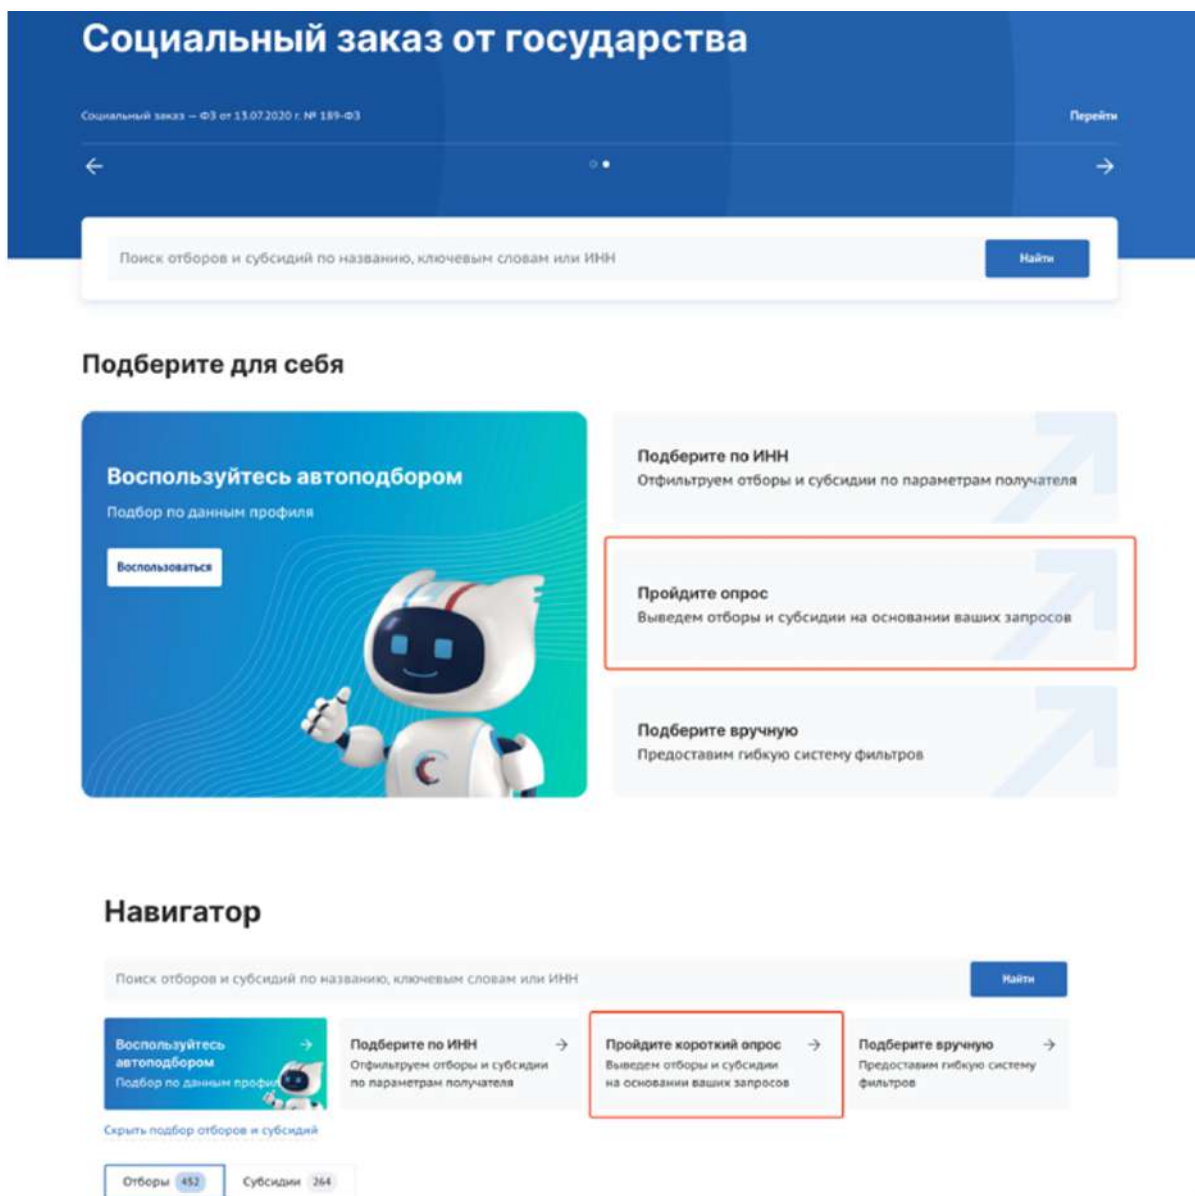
Социальный заказ от государства

Социальный заказ – ФЗ от 13.07.2020 г. № 189-ФЗ

Перейти

Поиск отборов и субсидий по названию, ключевым словам или ИНН

Найти

Подберите для себя

Воспользуйтесь автоподбором

Подбор по данным профиля

Воспользоваться

Подберите по ИНН

Отфильтруем отборы и субсидии по параметрам получателя

Пройдите опрос

Выведем отборы и субсидии на основании ваших запросов

Подберите вручную

Предоставим гибкую систему фильтров

Навигатор

Поиск отборов и субсидий по названию, ключевым словам или ИНН

Найти

Воспользуйтесь автоподбором

Подбор по данным профиля

Подберите по ИНН

Отфильтруем отборы и субсидии по параметрам получателя

Пройдите короткий опрос

Выведем отборы и субсидии на основании ваших запросов

Подберите вручную

Предоставим гибкую систему фильтров

Скрыть подбор отборов и субсидий

Отборы 452

Субсидии 264